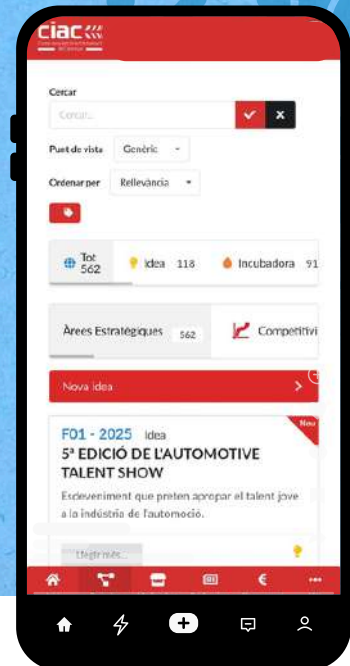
ciac

Cercar

Cercar...

Punt de vista Genèric

Ordenar per Rellevància

Tot 562 Idea 118 Incubadora 91

Àrees Estratègiques 562 Competitivi

Nova idea

New

F01 - 2025 Idea

5ª EDICIÓ DE L'AUTOMOTIVE TALENT SHOW

Esdeveniment que preten apropar el talent jove a la indústria de l'automoció.

Llegir més...